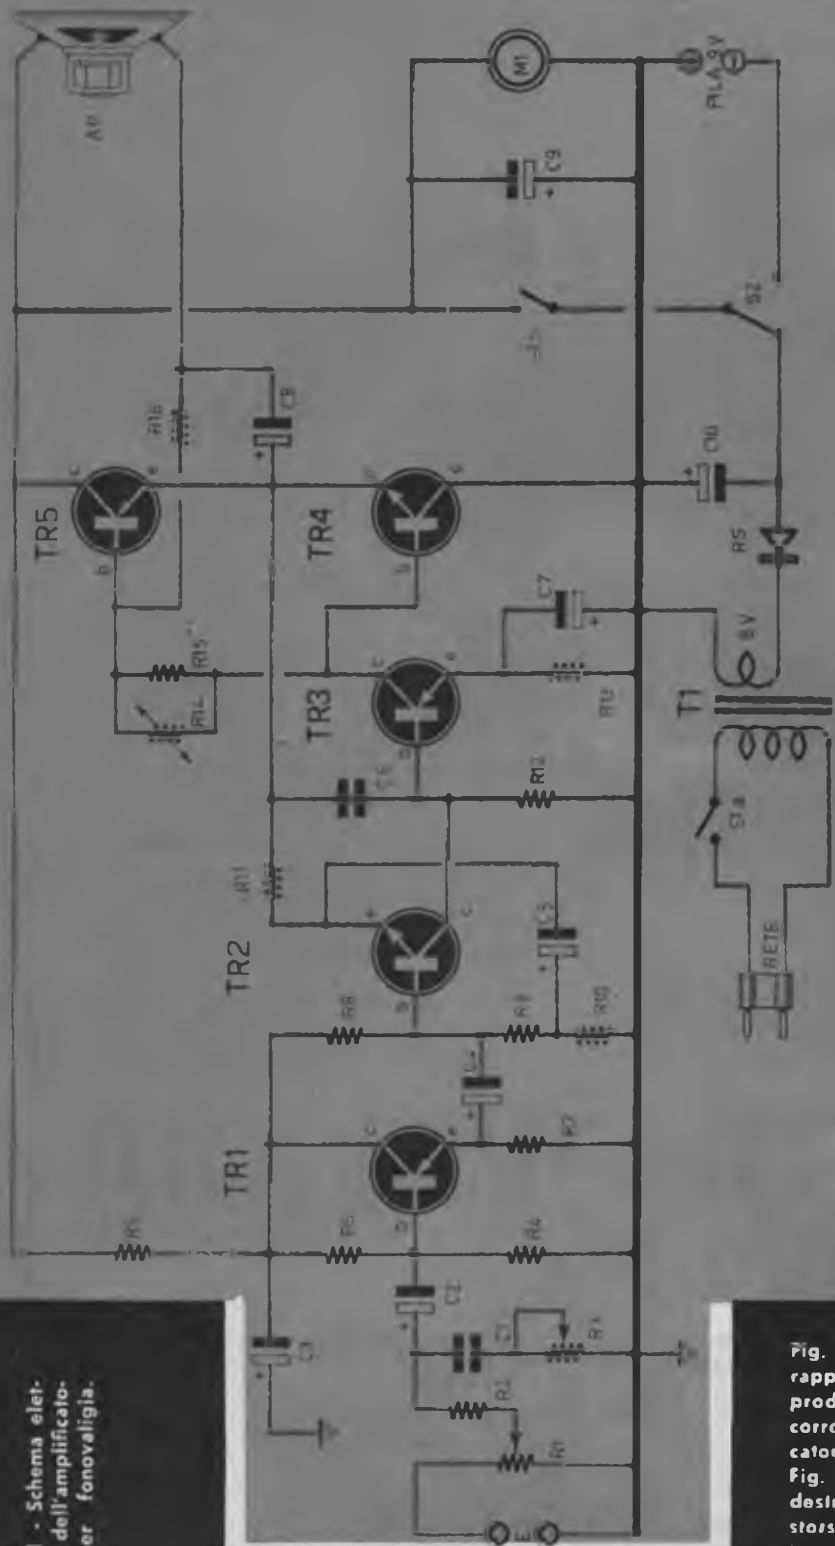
1 - Schema elettrico dell'amplificatore per fonovaligia.

AP
M1
RLA 9V
C9
S2
C8
R16
TR5
TR4
C10
RS
C7
9V
R15
R14
TR3
R13
T1
C6
R12
S1a
R11
TR2
C5
RETE
R8
R9
R10
C4
R7
TR1
R5
R6
R4
C3
C2
C1
R3
R2
R1
E

Fig. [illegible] rapp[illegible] prod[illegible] corr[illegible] cato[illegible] Fig. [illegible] dest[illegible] stors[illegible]